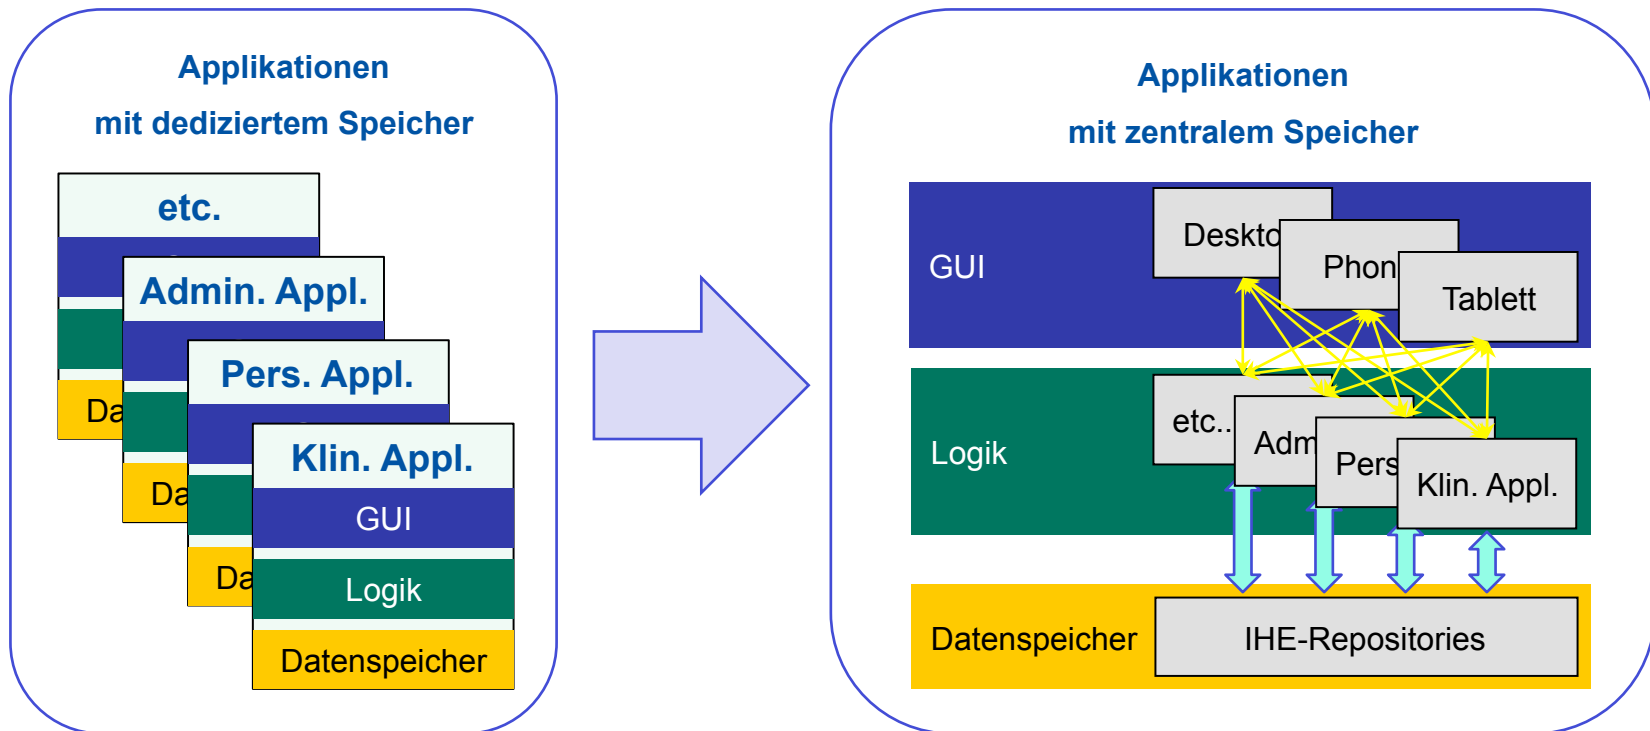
Applikationen
mit dediziertem Speicher

etc.

Da

Admin. Appl.

Da

Pers. Appl.

Da

Klin. Appl.

GUI

Logik

Datenspeicher

Applikationen
mit zentralem Speicher

GUI

Deskto

Phon

Tablett

Logik

etc..

Adm

Pers

Klin. Appl.

Datenspeicher

IHE-Repositories